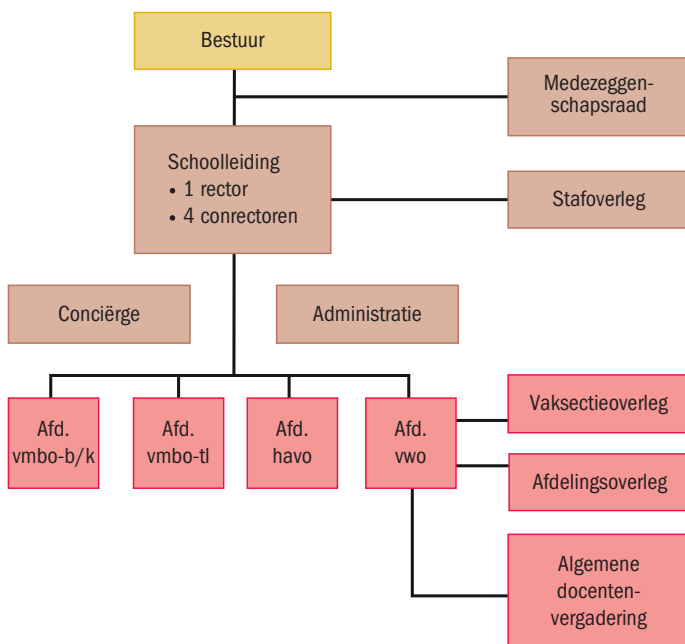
Bestuur

Medezeggenschapsraad

Schoolleiding
• 1 rector
• 4 conrectoren

Stafoverleg

Conciërge

Administratie

Afd. vmbo-b/k

Afd. vmbo-tl

Afd. havo

Afd. vwo

Vaksectieoverleg

Afdelingsoverleg

Algemene docentenvergadering